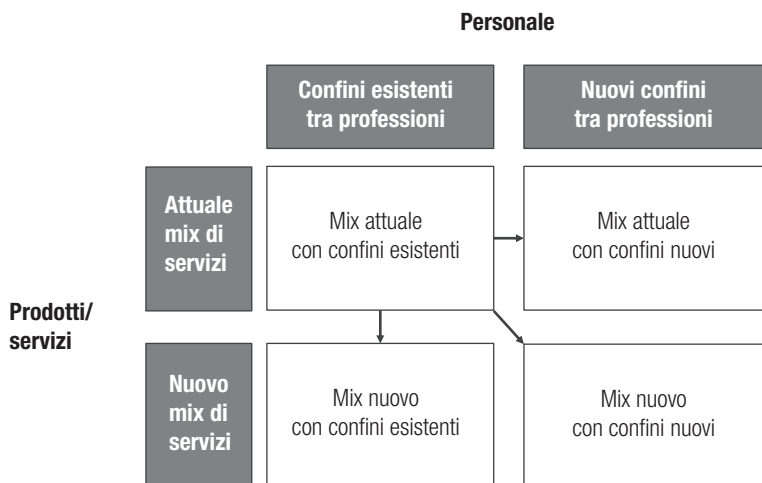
Personale

| | Confini esistenti tra professioni | Nuovi confini tra professioni |
|---|---|---|
| Attuale mix di servizi | Mix attuale con confini esistenti | Mix attuale con confini nuovi |
| Nuovo mix di servizi | Mix nuovo con confini esistenti | Mix nuovo con confini nuovi |

Prodotti/ servizi